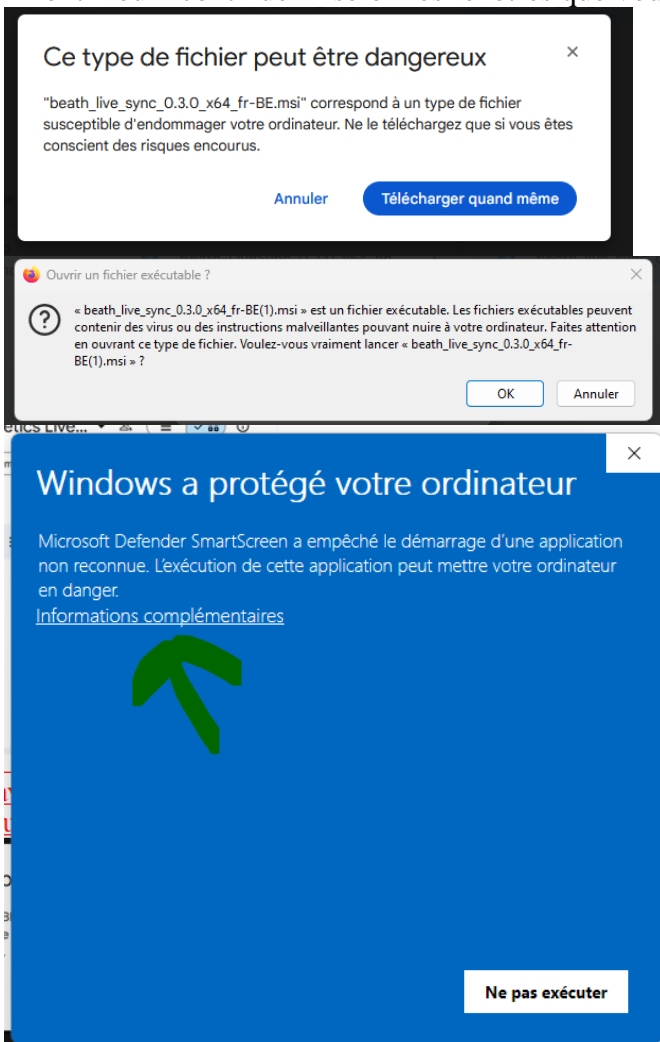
Ce type de fichier peut être dangereux

×

"beath_live_sync_0.3.0_x64_fr-BE.msi" correspond à un type de fichier susceptible d'endommager votre ordinateur. Ne le téléchargez que si vous êtes conscient des risques encourus.

Annuler

Télécharger quand même

Ouvrir un fichier exécutable ?

×

« beath_live_sync_0.3.0_x64_fr-BE(1).msi » est un fichier exécutable. Les fichiers exécutables peuvent contenir des virus ou des instructions malveillantes pouvant nuire à votre ordinateur. Faites attention en ouvrant ce type de fichier. Voulez-vous vraiment lancer « beath_live_sync_0.3.0_x64_fr-BE(1).msi » ?

OK

Annuler

etics Live...

×

Windows a protégé votre ordinateur

Microsoft Defender SmartScreen a empêché le démarrage d'une application non reconnue. L'exécution de cette application peut mettre votre ordinateur en danger.

Informations complémentaires

Ne pas exécuter